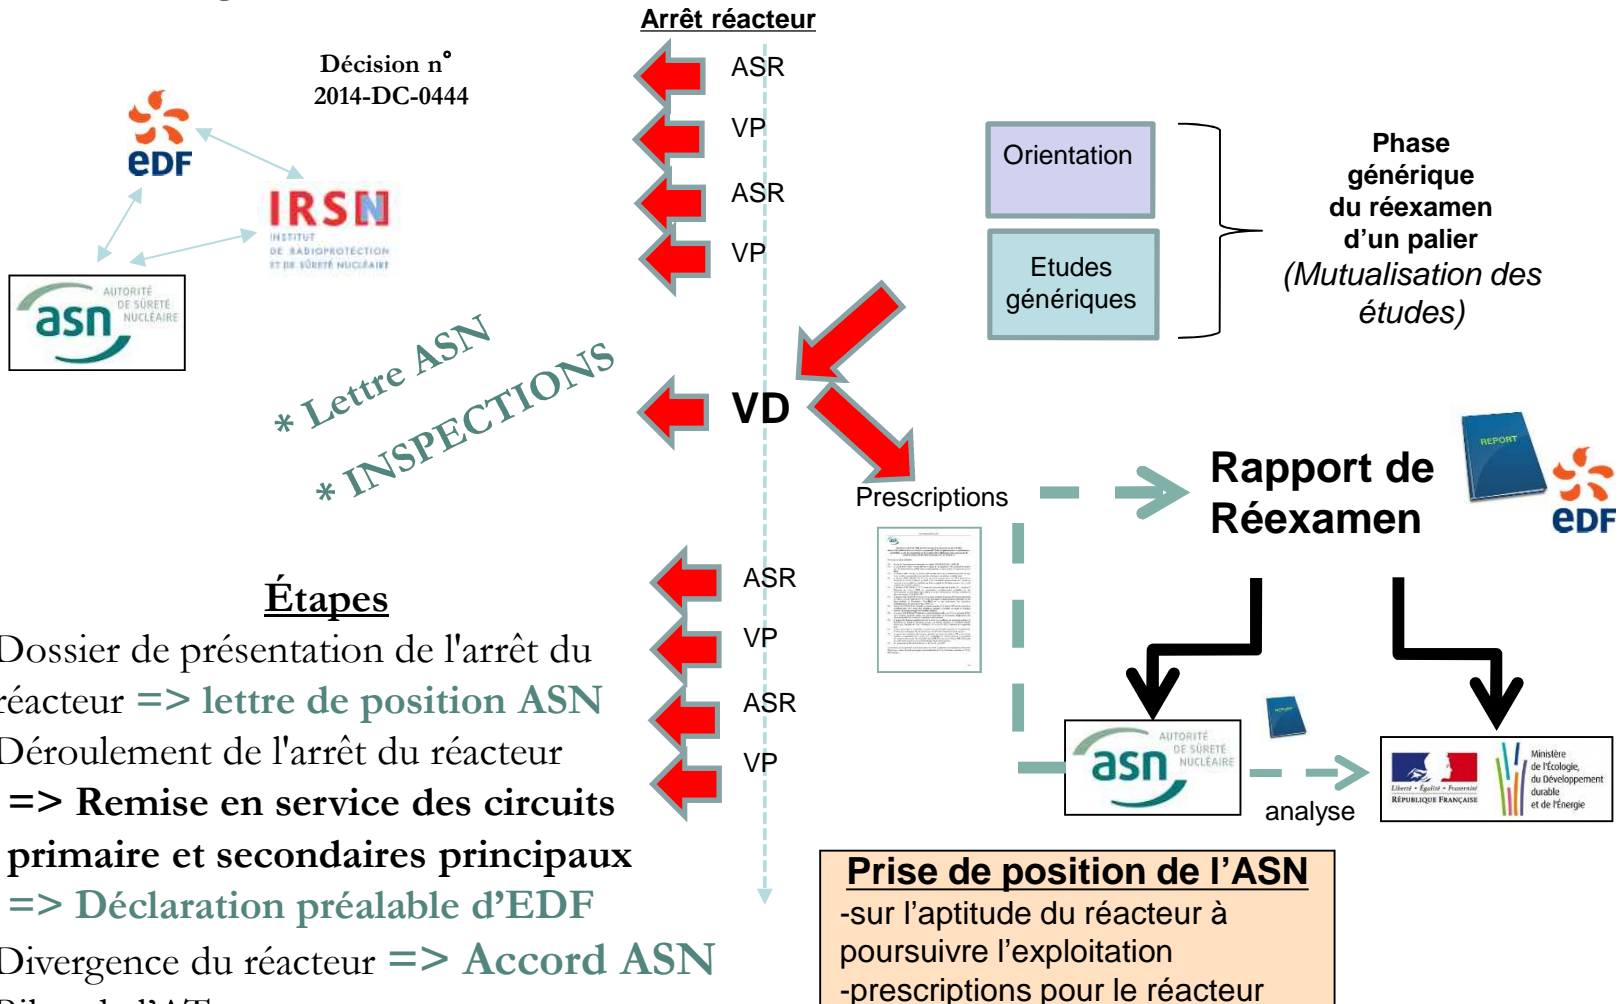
Arrêt réacteur

Décision n°
2014-DC-0444

ASR
VP
ASR
VP

EDF

IRSN
INSTITUT DE RADIOPROTECTION ET DE SÛRETÉ NUCLÉAIRE

asn AUTORITÉ DE SÛRETÉ NUCLÉAIRE

Orientation

Etudes génériques

Phase générique du réexamen d'un palier
(Mutualisation des études)

* Lettre ASN
* INSPECTIONS

VD

Prescriptions

Rapport de Réexamen

REPORT

EDF

Étapes
Dossier de présentation de l'arrêt du réacteur => lettre de position ASN
Déroulement de l'arrêt du réacteur
=> Remise en service des circuits primaire et secondaires principaux
=> Déclaration préalable d'EDF
Divergence du réacteur => Accord ASN
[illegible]

ASR
VP
ASR
VP

asn AUTORITÉ DE SÛRETÉ NUCLÉAIRE

analyse

Liberté • Égalité • Fraternité
RÉPUBLIQUE FRANÇAISE
Ministère de l'Écologie, du Développement durable et de l'Énergie

Prise de position de l'ASN
-sur l'aptitude du réacteur à poursuivre l'exploitation
-prescriptions pour le réacteur